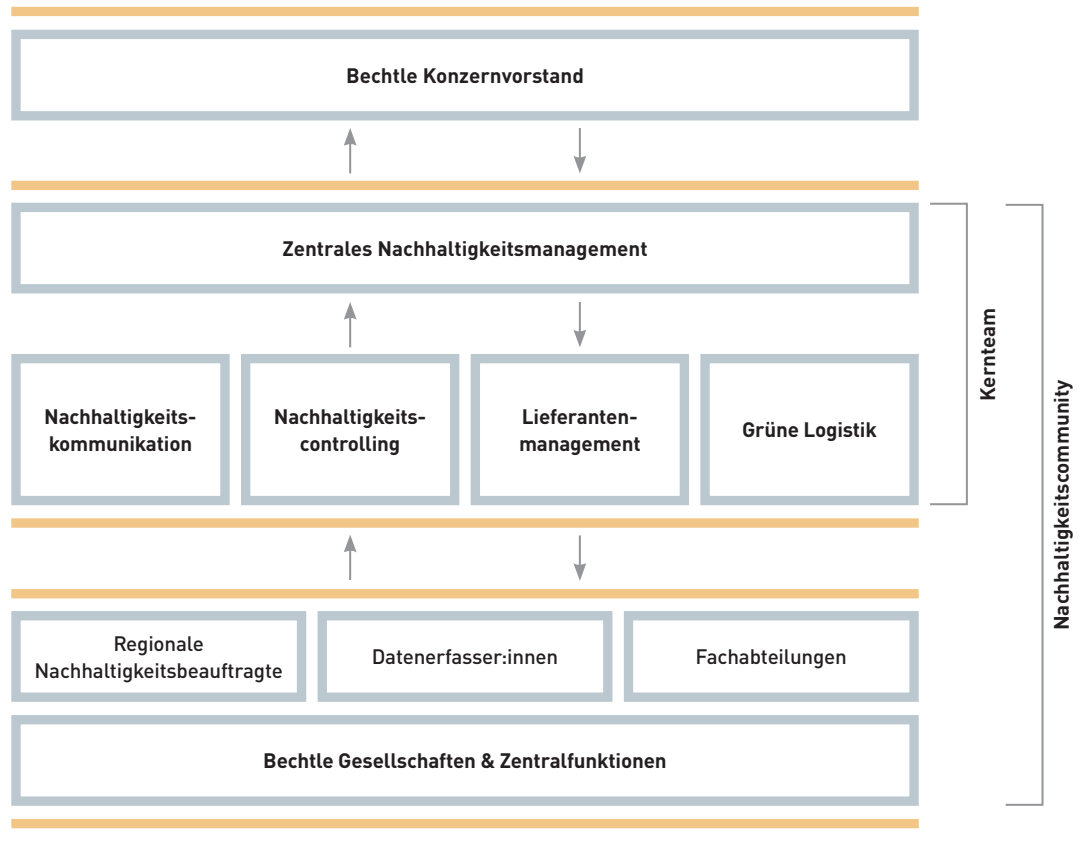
Bechtle Konzernvorstand

Zentrales Nachhaltigkeitsmanagement

Nachhaltigkeitskommunikation

Nachhaltigkeitscontrolling

Lieferantenmanagement

Grüne Logistik

Kernteam

Regionale Nachhaltigkeitsbeauftragte

Datenerfasser:innen

Fachabteilungen

Bechtle Gesellschaften & Zentralfunktionen

Nachhaltigkeitscommunity